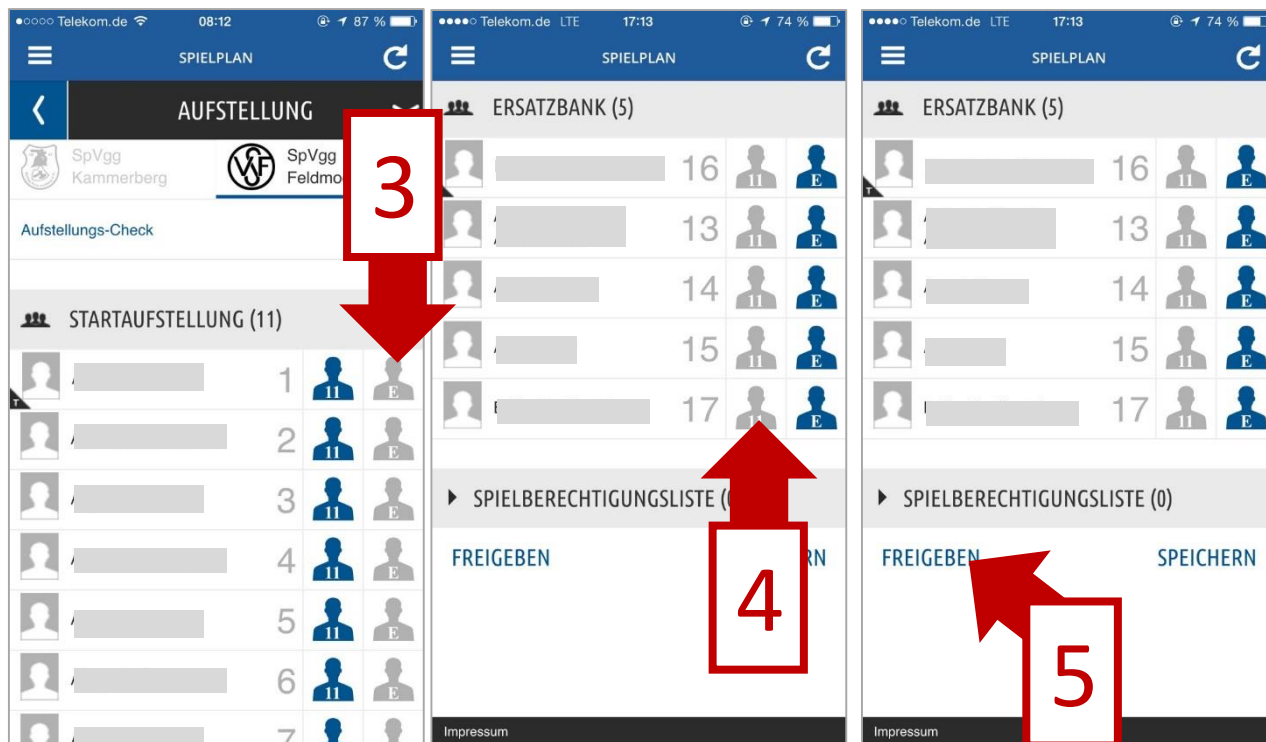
●○○○○ Telekom.de 08:12 87 %

SPIELPLAN

AUFSTELLUNG

SpVgg Kammerberg

SpVgg Feldmo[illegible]

3

Aufstellungs-Check

STARTAUFSTELLUNG (11)

1 11 E

2 11 E

3 11 E

4 11 E

5 11 E

6 11 E

7

●●●●○ Telekom.de LTE 17:13 74 %

SPIELPLAN

ERSATZBANK (5)

16 11 E

13 11 E

14 11 E

15 11 E

17 11 E

SPIELBERECHTIGUNGSLISTE ([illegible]

FREIGEBEN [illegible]RN

4

Impressum

●●●●○ Telekom.de LTE 17:13 74 %

SPIELPLAN

ERSATZBANK (5)

16 11 E

13 11 E

14 11 E

15 11 E

17 11 E

SPIELBERECHTIGUNGSLISTE (0)

FREIGEBEN SPEICHERN

5

Impressum